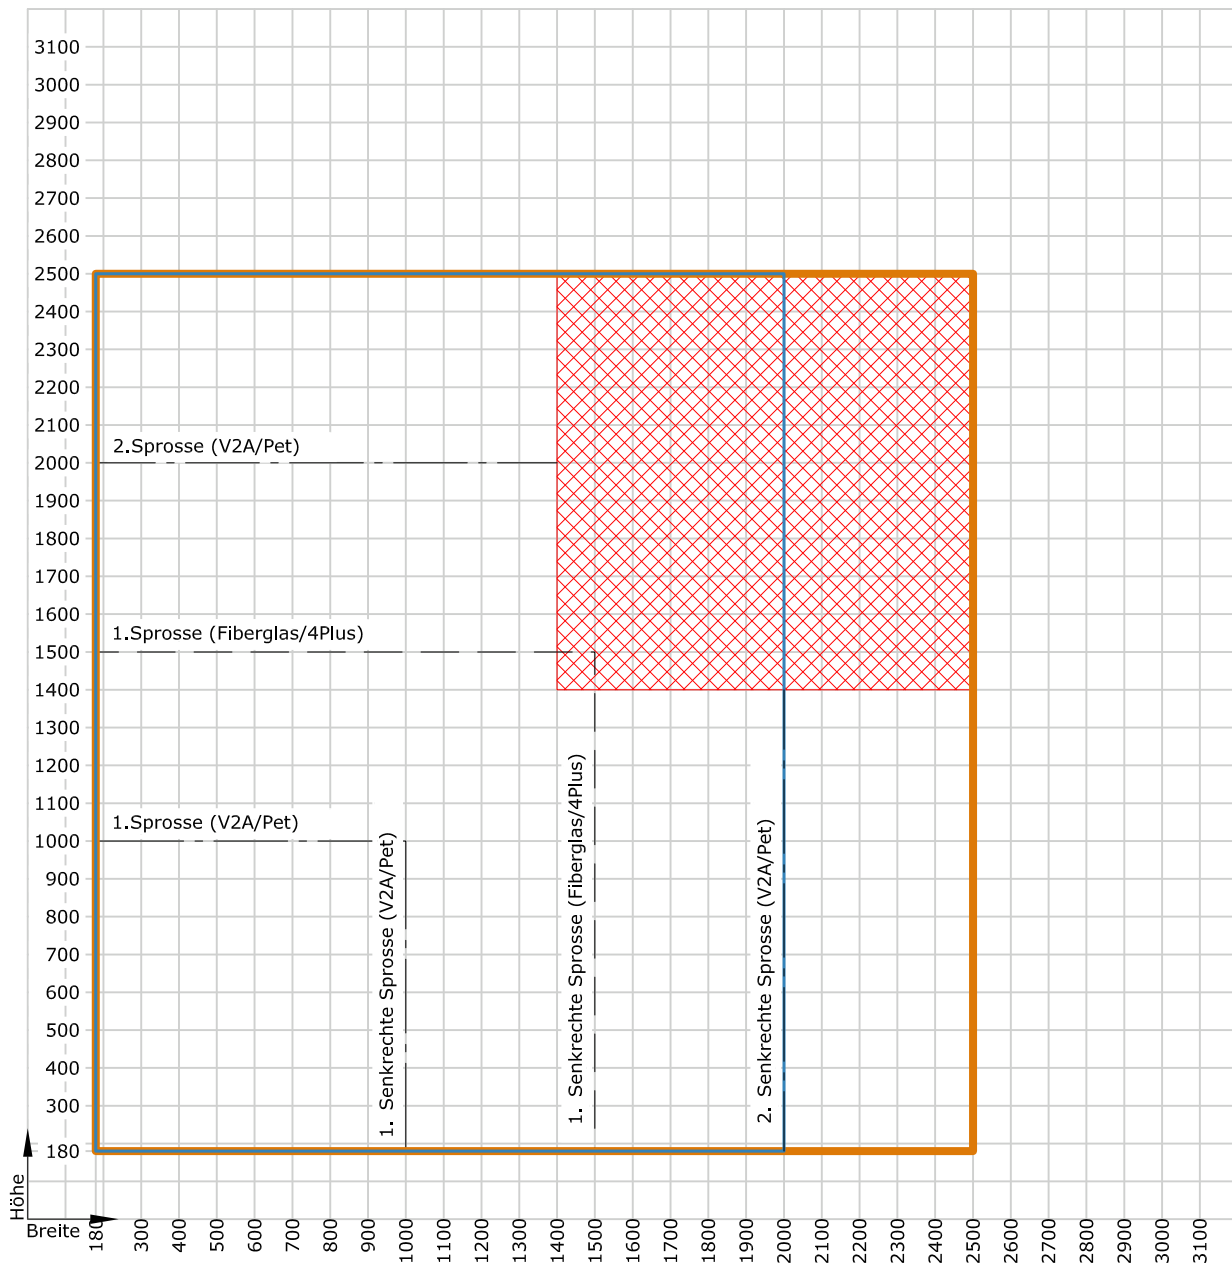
3100
3000
2900
2800
2700
2600
2500
2400
2300
2200
2100
2000
1900
1800
1700
1600
1500
1400
1300
1200
1100
1000
900
800
700
600
500
400
300
180

2.Sprosse (V2A/Pet)

1.Sprosse (Fiberglas/4Plus)

1.Sprosse (V2A/Pet)

1. Senkrechte Sprosse (V2A/Pet)

1. Senkrechte Sprosse (Fiberglas/4Plus)

2. Senkrechte Sprosse (V2A/Pet)

Höhe

Breite

180
300
400
500
600
700
800
900
1000
1100
1200
1300
1400
1500
1600
1700
1800
1900
2000
2100
2200
2300
2400
2500
2600
2700
2800
2900
3000
3100